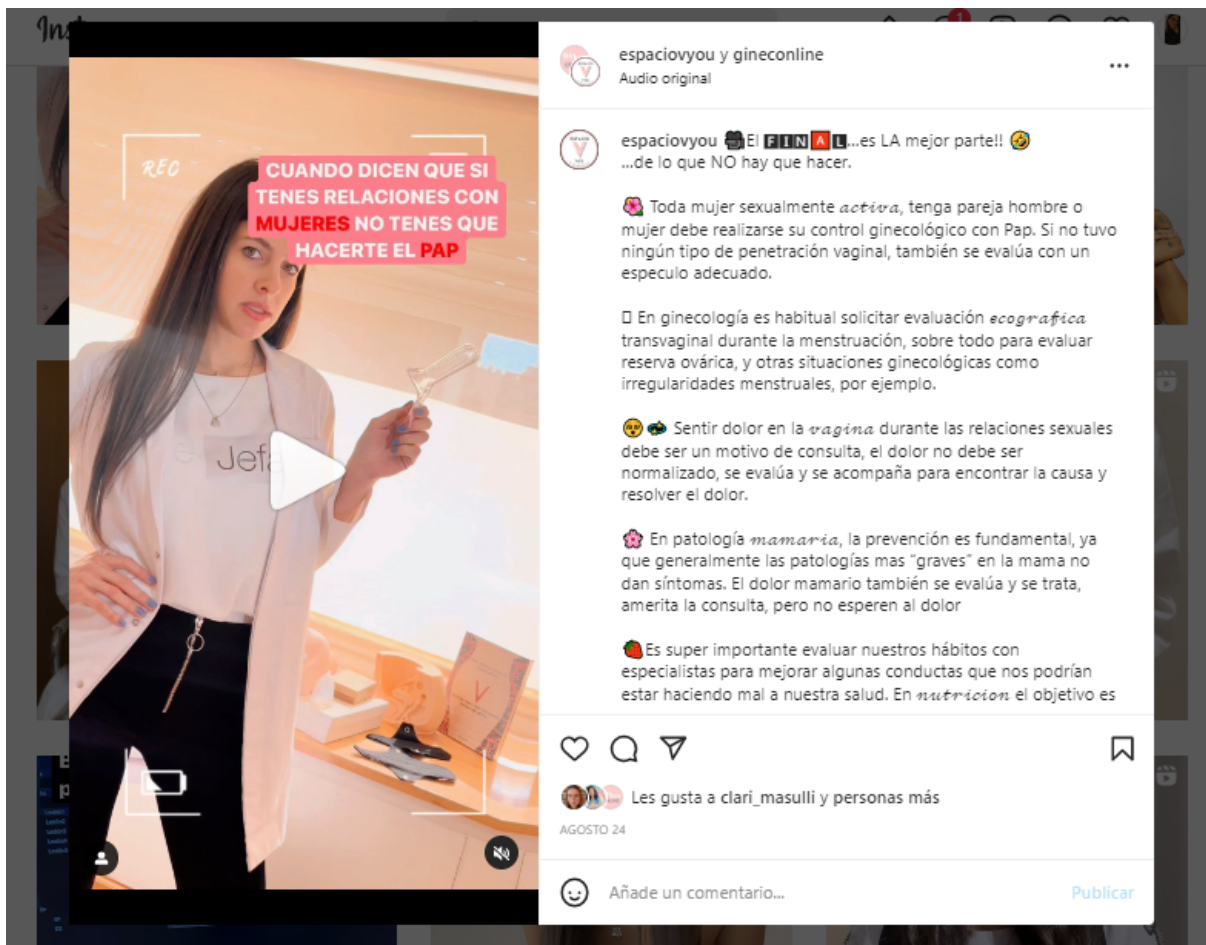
REC

CUANDO DICEN QUE SI TENES RELACIONES CON MUJERES NO TENES QUE HACERTE EL PAP

Jefa

espaciovyou y gineconline
Audio original

espaciovyou 🎬El 🇫🇮🇳🅰️🇱...es LA mejor parte!! 🤣
...de lo que NO hay que hacer.

🌺 Toda mujer sexualmente 𝓪𝓬𝓽𝓲𝓿𝓪, tenga pareja hombre o mujer debe realizarse su control ginecológico con Pap. Si no tuvo ningún tipo de penetración vaginal, también se evalúa con un especulo adecuado.

▯ En ginecología es habitual solicitar evaluación 𝓮𝓬𝓸𝓰𝓻𝓪𝓯𝓲𝓬𝓪 transvaginal durante la menstruación, sobre todo para evaluar reserva ovárica, y otras situaciones ginecológicas como irregularidades menstruales, por ejemplo.

😵🚓 Sentir dolor en la 𝓿𝓪𝓰𝓲𝓷𝓪 durante las relaciones sexuales debe ser un motivo de consulta, el dolor no debe ser normalizado, se evalúa y se acompaña para encontrar la causa y resolver el dolor.

🌸 En patología 𝓶𝓪𝓶𝓪𝓻𝓲𝓪, la prevención es fundamental, ya que generalmente las patologías mas "graves" en la mama no dan síntomas. El dolor mamario también se evalúa y se trata, amerita la consulta, pero no esperen al dolor

🍓Es super importante evaluar nuestros hábitos con especialistas para mejorar algunas conductas que nos podrían estar haciendo mal a nuestra salud. En 𝓷𝓾𝓽𝓻𝓲𝓬𝓲𝓸𝓷 el objetivo es

Les gusta a clari_masulli y personas más
AGOSTO 24

Añade un comentario...
Publicar